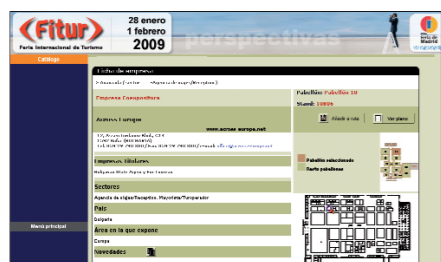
(Fitur) Feria Internacional de Turismo

28 enero
1 febrero
2009

perspectivas

Catálogo

Ficha de empresa

Empresa Coexpositora

Acrsea Europe

www.acrsea-europe.net

Empresas filiales

Sectores

Agencia de viajes/Receptivo. Mayorista/Turoperador

País

Bulgaria

Área en la que expone

Europa

Novedades

Pabellón: Pabellón 10

Stand: 10B06

Añadir a ruta

Ver plano

Pabellón seleccionado

Resto pabellones

Menú principal

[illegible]